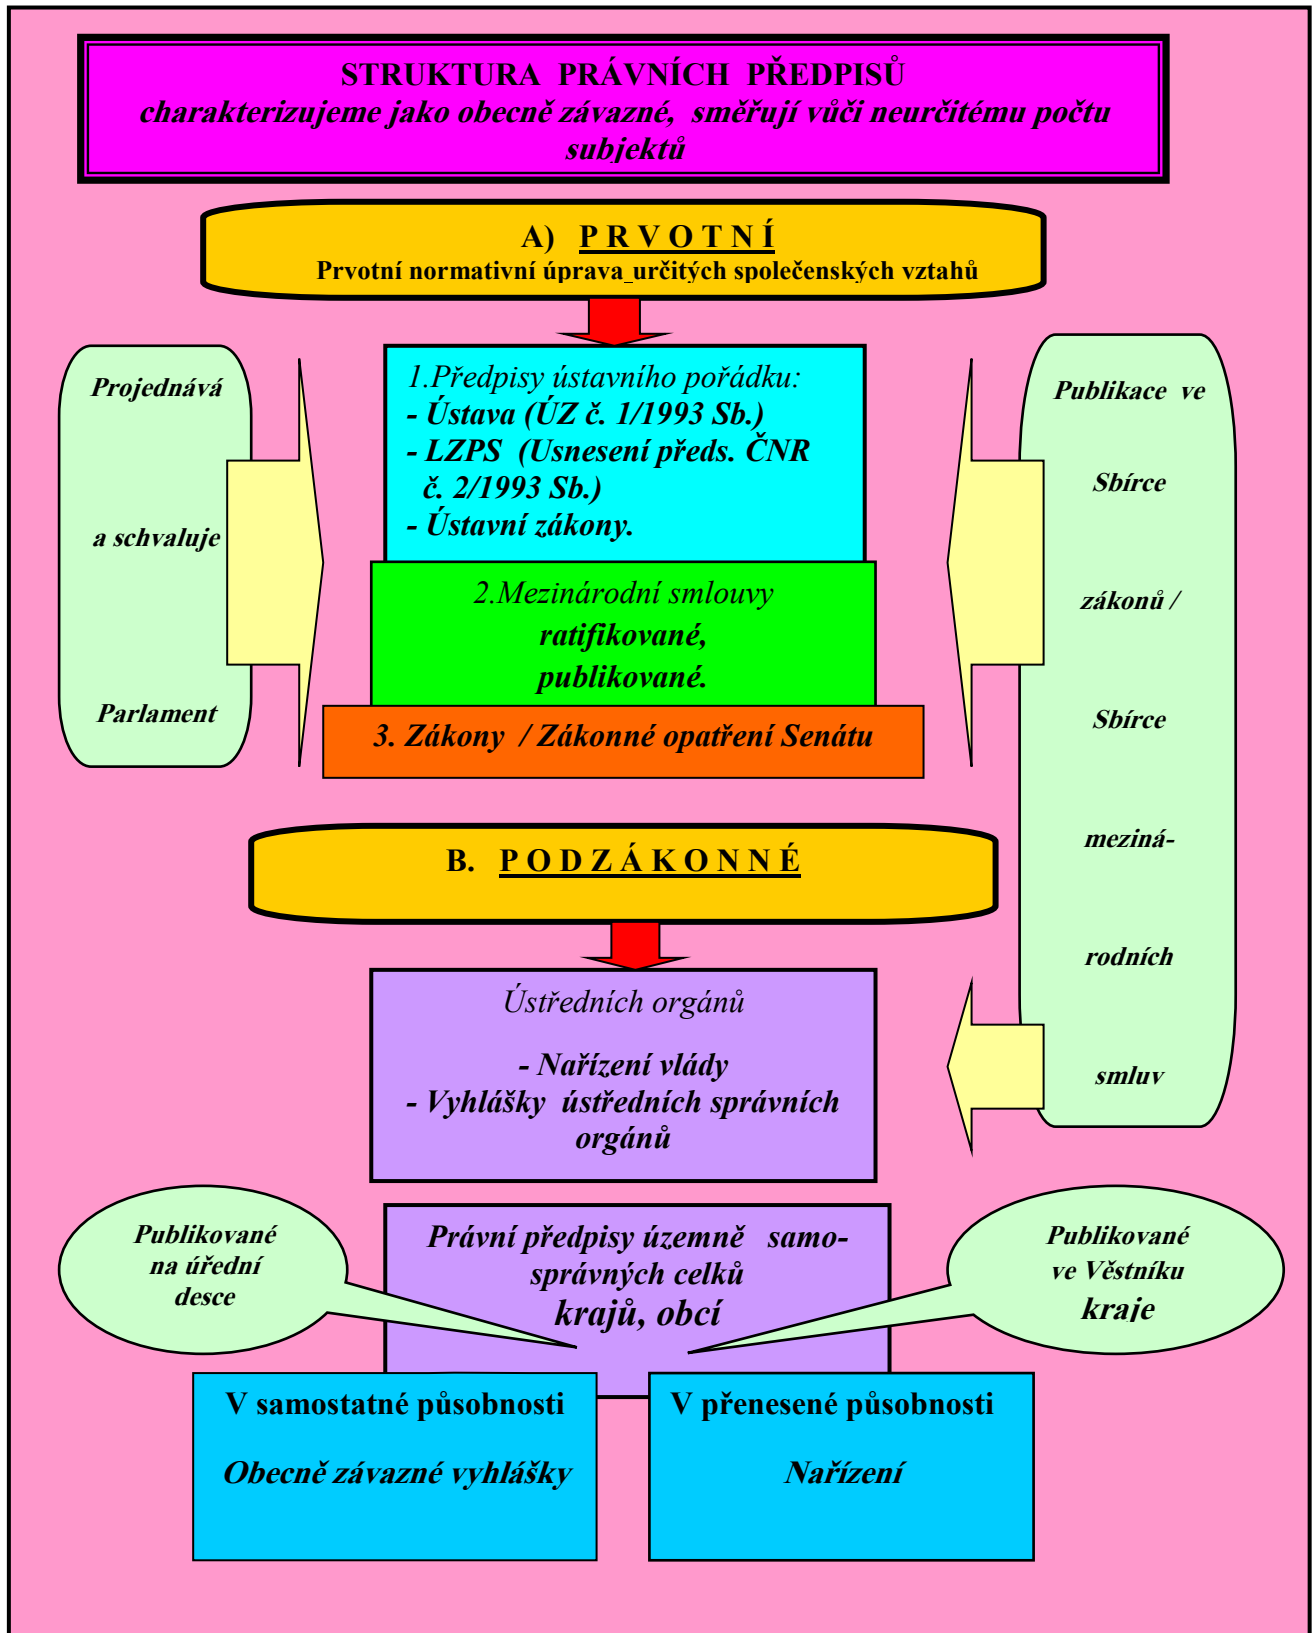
STRUKTURA PRÁVNÍCH PŘEDPISŮ
charakterizujeme jako obecně závazné, směřují vůči neurčitému počtu subjektů

A) PRVOTNÍ
Prvotní normativní úprava_určitých společenských vztahů

Projednává

a schvaluje

Parlament

1.Předpisy ústavního pořádku:
- Ústava (ÚZ č. 1/1993 Sb.)
- LZPS (Usnesení předs. ČNR č. 2/1993 Sb.)
- Ústavní zákony.

2.Mezinárodní smlouvy
ratifikované,
publikované.

3. Zákony / Zákonné opatření Senátu

Publikace ve

Sbírce

zákonů /

Sbírce

mezinárodních

smluv

B. PODZÁKONNÉ

Ústředních orgánů

- Nařízení vlády
- Vyhlášky ústředních správních orgánů

Publikované na úřední desce

Právní předpisy územně samosprávných celků
krajů, obcí

Publikované ve Věstníku kraje

V samostatné působnosti

Obecně závazné vyhlášky

V přenesené působnosti

Nařízení